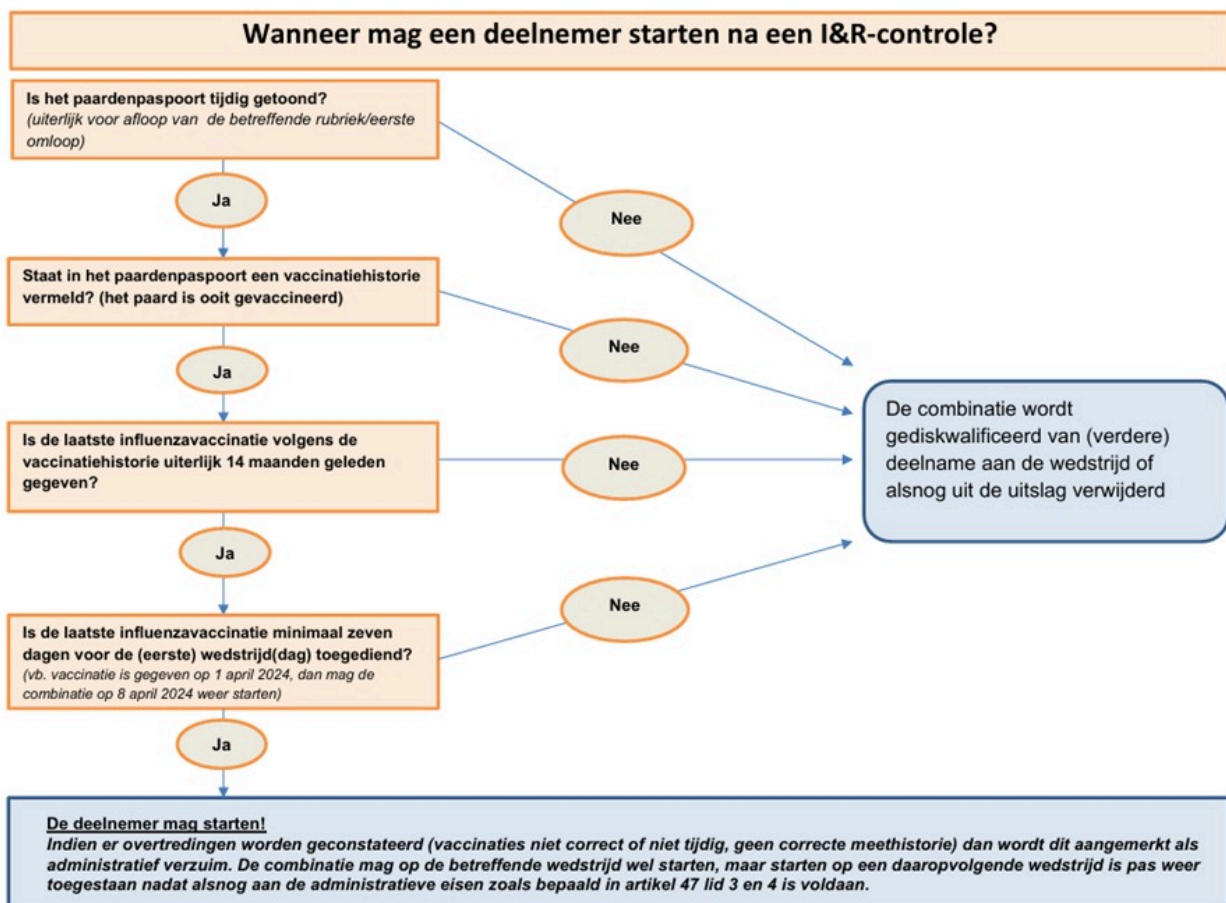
Wanneer mag een deelnemer starten na een I&R-controle?

Is het paardenpaspoort tijdig getoond?
(uiterlijk voor afloop van de betreffende rubriek/eerste omloop)

Ja

Nee

Staat in het paardenpaspoort een vaccinatiehistorie vermeld? (het paard is ooit gevaccineerd)

Ja

Nee

Is de laatste influenzavaccinatie volgens de vaccinatiehistorie uiterlijk 14 maanden geleden gegeven?

Nee

De combinatie wordt gediskwalificeerd van (verdere) deelname aan de wedstrijd of alsnog uit de uitslag verwijderd

Ja

Nee

Is de laatste influenzavaccinatie minimaal zeven dagen voor de (eerste) wedstrijd(dag) toegediend?
(vb. vaccinatie is gegeven op 1 april 2024, dan mag de combinatie op 8 april 2024 weer starten)

Ja

De deelnemer mag starten!
Indien er overtredingen worden geconstateerd (vaccinaties niet correct of niet tijdig, geen correcte meethistorie) dan wordt dit aangemerkt als administratief verzuim. De combinatie mag op de betreffende wedstrijd wel starten, maar starten op een daaropvolgende wedstrijd is pas weer toegestaan nadat alsnog aan de administratieve eisen zoals bepaald in artikel 47 lid 3 en 4 is voldaan.